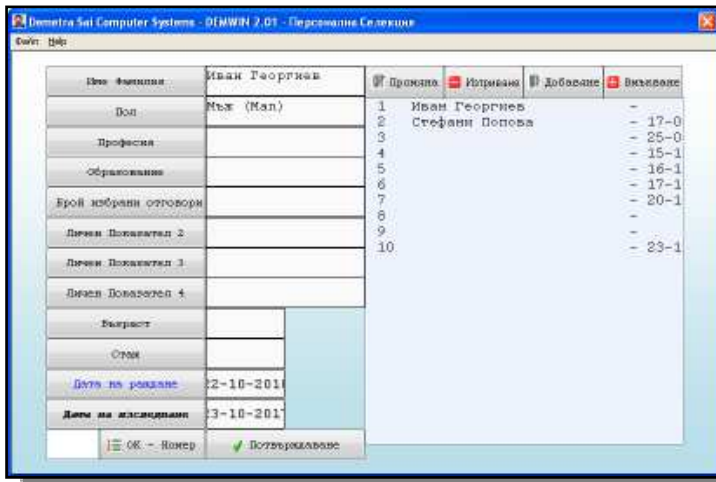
Demetra Sai Computer Systems - DEMWIN 2.01 - Персонална Селекция

Файл Help

Име Фамилия | Иван Георгиев
Пол | Мъж (Мал)
Професия
Образование
Брой избрани отговори
Личен Показател 2
Личен Показател 3
Личен Показател 4
Възраст
Стаж
Дата на раждане | 2-10-201
Дата на изследване | 3-10-201

OK - Номер
Потвърждаване

Промяна | Изтриване | Добавяне | Въвеждане

1 Иван Георгиев -
2 Стефани Попова - 17-0
3 - 25-0
4 - 15-1
5 - 16-1
6 - 17-1
7 - 20-1
8 -
9 -
10 - 23-1